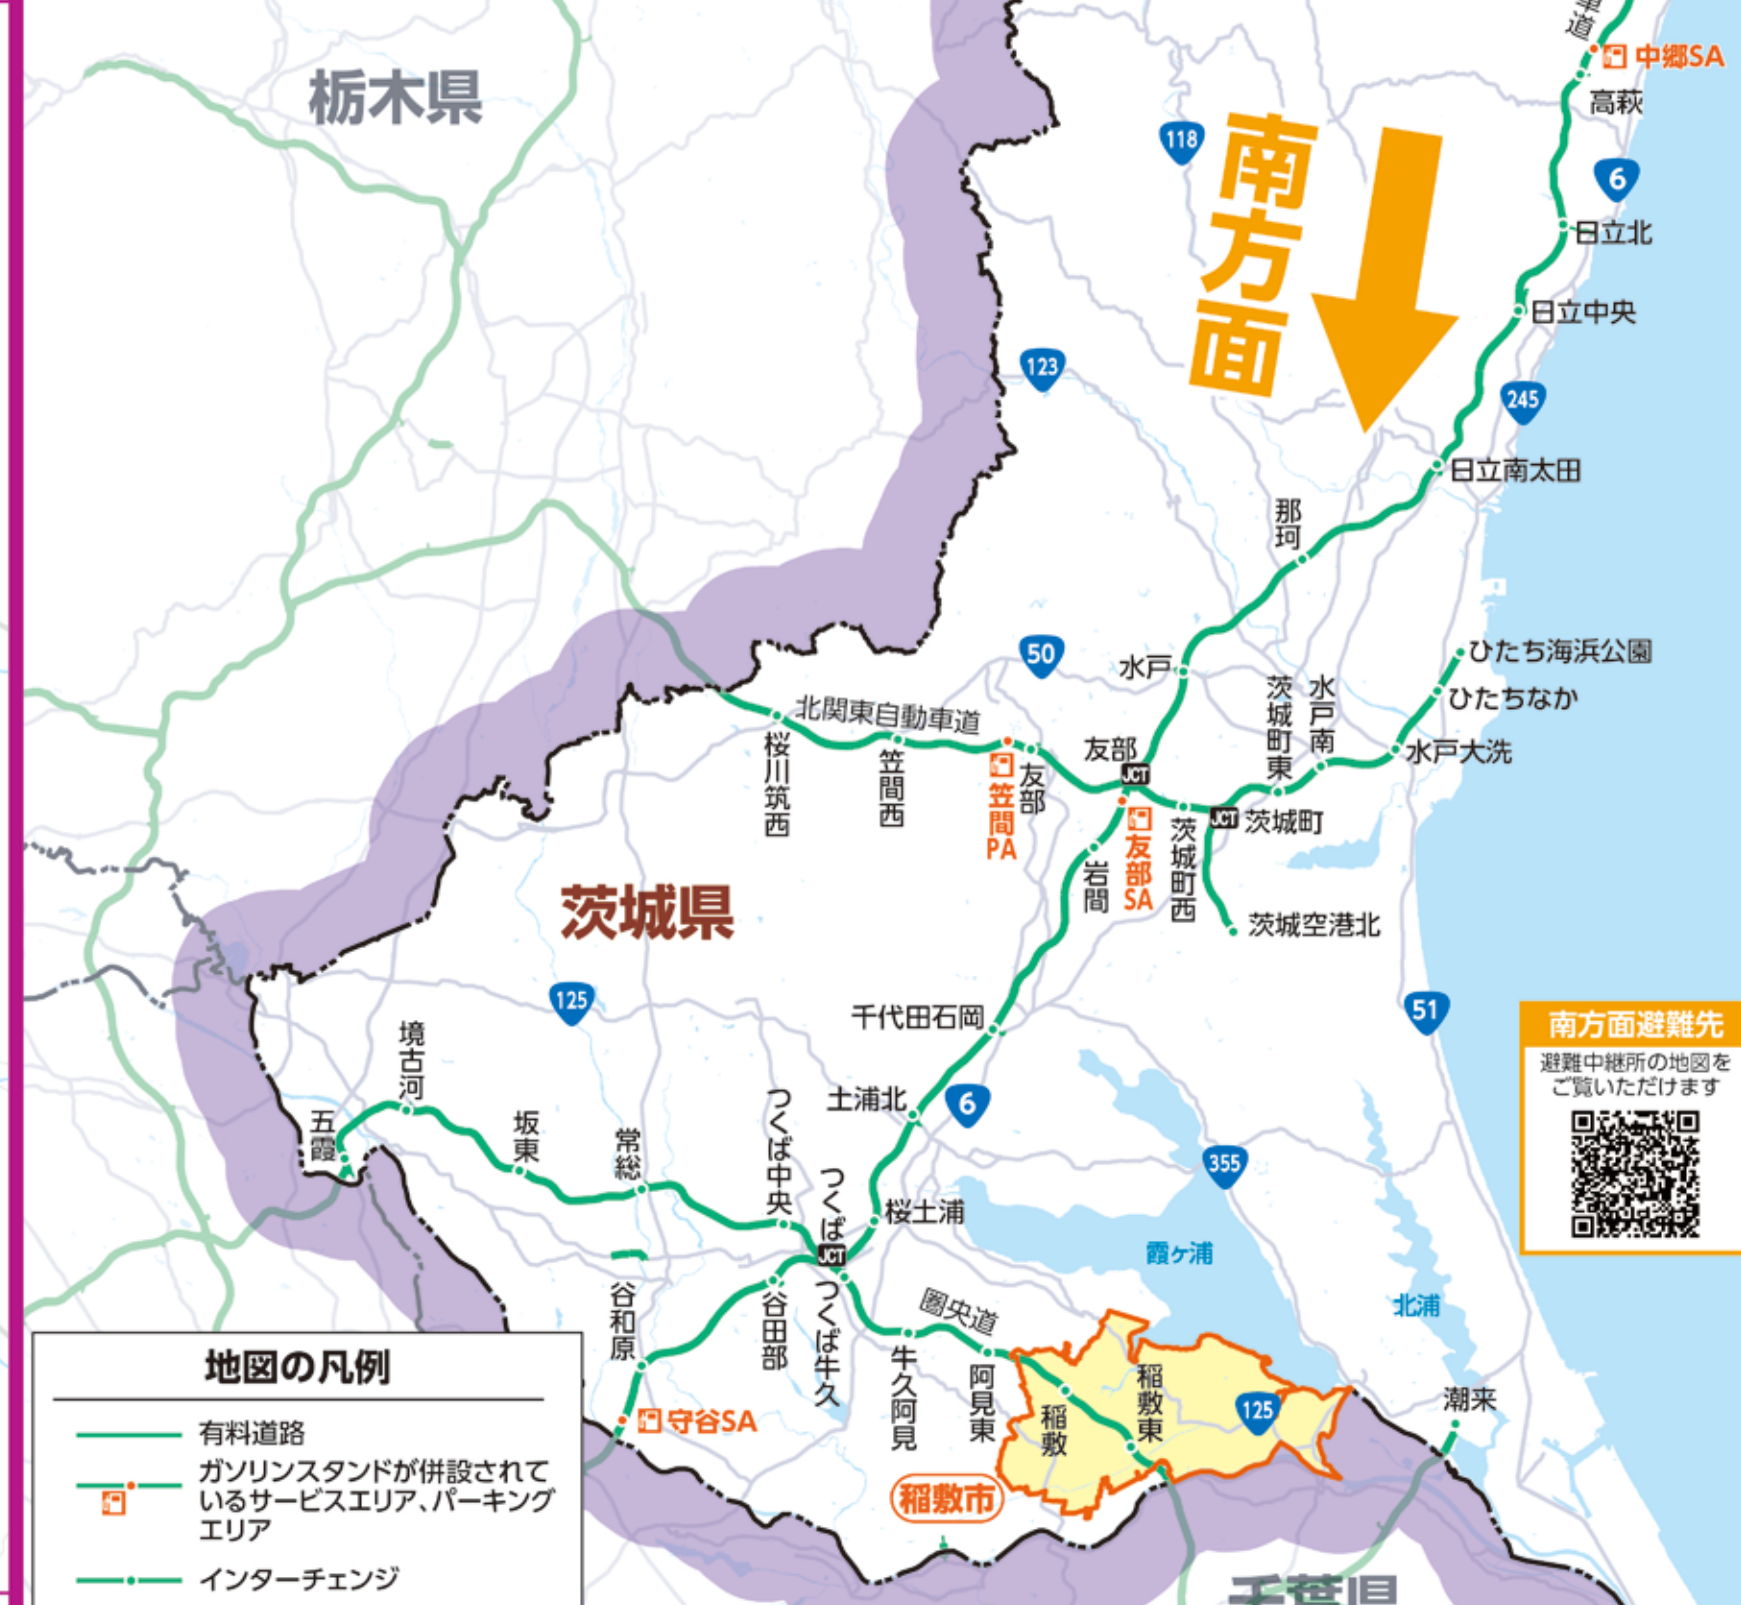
栃木県

南方面

車道
中郷SA
高萩
6
日立北
日立中央
245
日立南太田
118
123
那珂
50
水戸
ひたち海浜公園
ひたちなか
水戸大洗
水戸南
茨城町東
北関東自動車道
桜川筑西
笠間西
笠間PA
友部
友部
JCT
友部SA
岩間
茨城町西
JCT 茨城町
茨城空港北
茨城県
千代田石岡
125
51
南方面避難先
避難中継所の地図をご覧いただけます
境古河
五霞
坂東
常総
つくば中央
土浦北
6
つくば
JCT
桜土浦
355
霞ヶ浦
北浦
谷和原
谷田部
つくば牛久
圏央道
牛久阿見
阿見東
稲敷
稲敷東
125
潮来
守谷SA
稲敷市
地図の凡例
有料道路
ガソリンスタンドが併設されているサービスエリア、パーキングエリア
インターチェンジ
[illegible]